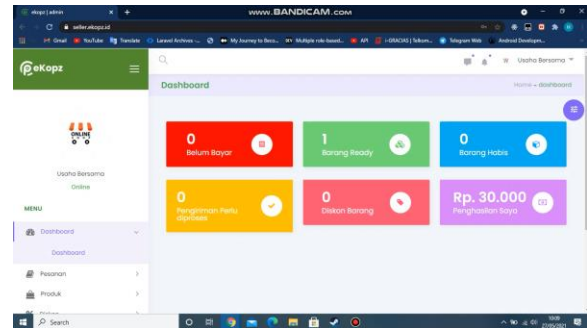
ekopz | admin
www.BANDICAM.com
seller.ekopz.id
Gmail YouTube Translate Laravel Archives ... My Journey to Beco... Multiple role-based... API I-GRACIAS | Telkom... Telegram Web Android Developm...

eKopz

Usaha Bersama

Dashboard

Home » dashboard

ONLINE

Usaha Bersama
Online

MENU

Dashboard
Dashboard
Pesanan
Produk

0
Belum Bayar

1
Barang Ready

0
Barang Habis

0
Pengiriman Perlu diproses

0
Diskon Barang

Rp. 30.000
Penghasilan Saya

Search